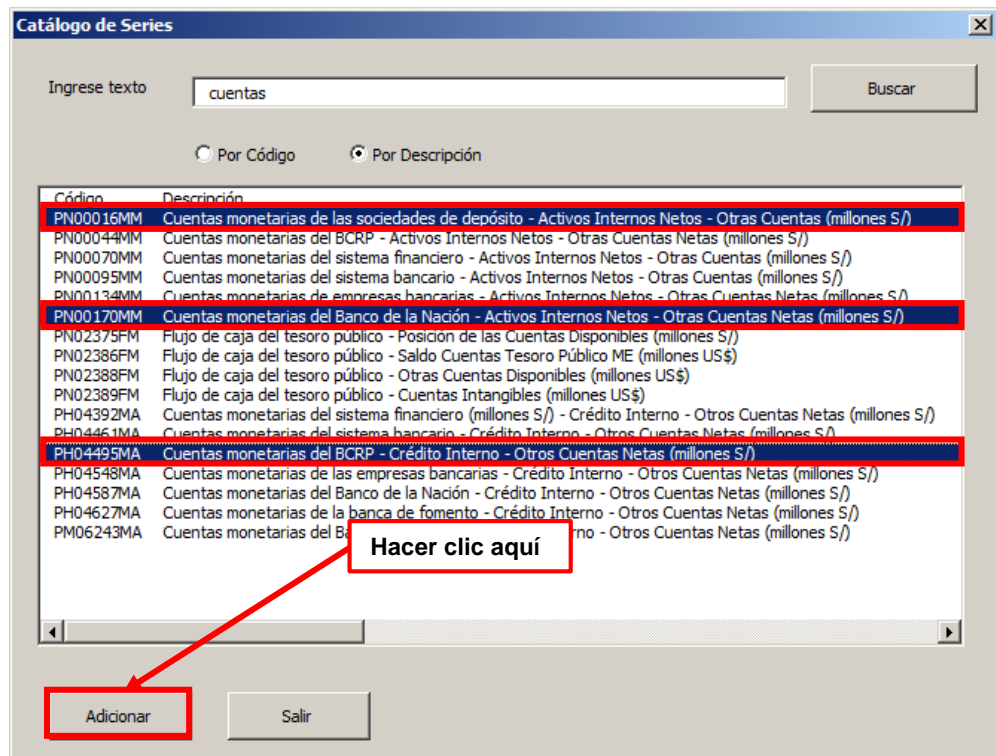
Catálogo de Series

Ingrese texto
cuentas
Buscar

Por Código
Por Descripción

| Código | Descripción |
|---|---|
| PN00016MM | Cuentas monetarias de las sociedades de depósito - Activos Internos Netos - Otras Cuentas (millones S/) |
| PN00044MM | Cuentas monetarias del BCRP - Activos Internos Netos - Otras Cuentas Netas (millones S/) |
| PN00070MM | Cuentas monetarias del sistema financiero - Activos Internos Netos - Otras Cuentas (millones S/) |
| PN00095MM | Cuentas monetarias del sistema bancario - Activos Internos Netos - Otras Cuentas (millones S/) |
| PN00134MM | Cuentas monetarias de empresas bancarias - Activos Internos Netos - Otras Cuentas Netas (millones S/) |
| PN00170MM | Cuentas monetarias del Banco de la Nación - Activos Internos Netos - Otras Cuentas Netas (millones S/) |
| PN02375FM | Flujo de caja del tesoro público - Posición de las Cuentas Disponibles (millones S/) |
| PN02386FM | Flujo de caja del tesoro público - Saldo Cuentas Tesoro Público ME (millones US$) |
| PN02388FM | Flujo de caja del tesoro público - Otras Cuentas Disponibles (millones US$) |
| PN02389FM | Flujo de caja del tesoro público - Cuentas Intangibles (millones US$) |
| PH04392MA | Cuentas monetarias del sistema financiero (millones S/) - Crédito Interno - Otros Cuentas Netas (millones S/) |
| PH04461MA | Cuentas monetarias del sistema bancario - Crédito Interno - Otros Cuentas Netas (millones S/) |
| PH04495MA | Cuentas monetarias del BCRP - Crédito Interno - Otros Cuentas Netas (millones S/) |
| PH04548MA | Cuentas monetarias de las empresas bancarias - Crédito Interno - Otros Cuentas Netas (millones S/) |
| PH04587MA | Cuentas monetarias del Banco de la Nación - Crédito Interno - Otros Cuentas Netas (millones S/) |
| PH04627MA | Cuentas monetarias de la banca de fomento - Crédito Interno - Otros Cuentas Netas (millones S/) |
| PM06243MA | Cuentas monetarias del B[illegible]no - Otros Cuentas Netas (millones S/) |

Hacer clic aquí

Adicionar
Salir